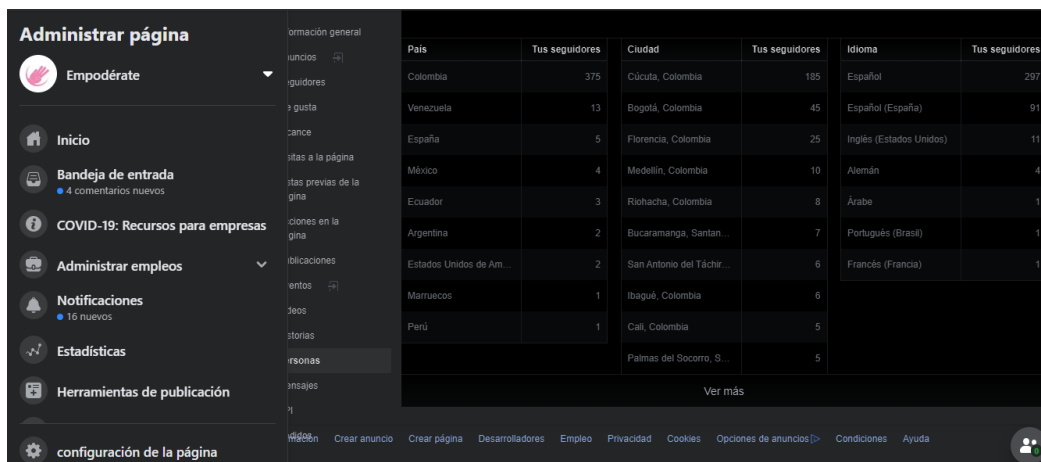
Administrar página

Empodérate

Inicio

Bandeja de entrada
4 comentarios nuevos

COVID-19: Recursos para empresas

Administrar empleos

Notificaciones
16 nuevos

Estadísticas

Herramientas de publicación

configuración de la página

formación general
anuncios
seguidores
e gusta
cance
sitas a la página
stas previas de la gina
ciones en la gina
blicaciones
ventos
deos
storias
rsonas
ensajes

| País | Tus seguidores |
|---|---|
| Colombia | 375 |
| Venezuela | 13 |
| España | 5 |
| México | 4 |
| Ecuador | 3 |
| Argentina | 2 |
| Estados Unidos de Am... | 2 |
| Marruecos | 1 |
| Perú | 1 |

| Ciudad | Tus seguidores |
|---|---|
| Cúcuta, Colombia | 185 |
| Bogotá, Colombia | 45 |
| Florencia, Colombia | 25 |
| Medellín, Colombia | 10 |
| Riohacha, Colombia | 8 |
| Bucaramanga, Santan... | 7 |
| San Antonio del Táchir... | 6 |
| Ibagué, Colombia | 6 |
| Cali, Colombia | 5 |
| Palmas del Socorro, S... | 5 |

| Idioma | Tus seguidores |
|---|---|
| Español | 297 |
| Español (España) | 91 |
| Inglés (Estados Unidos) | 11 |
| Alemán | 4 |
| Árabe | 1 |
| Portugués (Brasil) | 1 |
| Francés (Francia) | 1 |

Ver más

mación Crear anuncio Crear página Desarrolladores Empleo Privacidad Cookies Opciones de anuncios Condiciones Ayuda